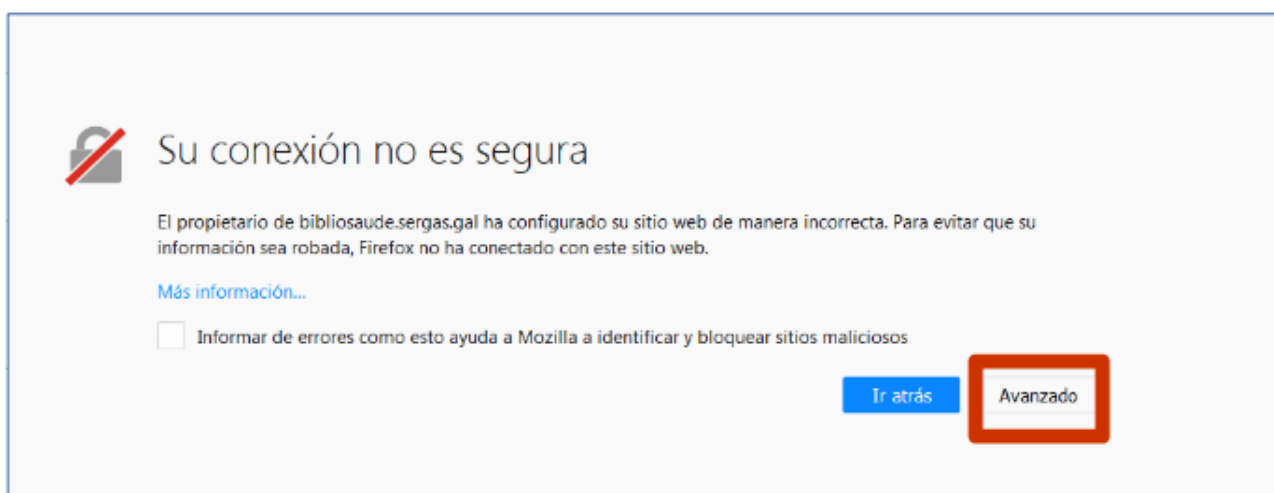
Su conexión no es segura

El propietario de bibliosaude.sergas.gal ha configurado su sitio web de manera incorrecta. Para evitar que su información sea robada, Firefox no ha conectado con este sitio web.

Más información...

Informar de errores como esto ayuda a Mozilla a identificar y bloquear sitios maliciosos

Ir atrás

Avanzado